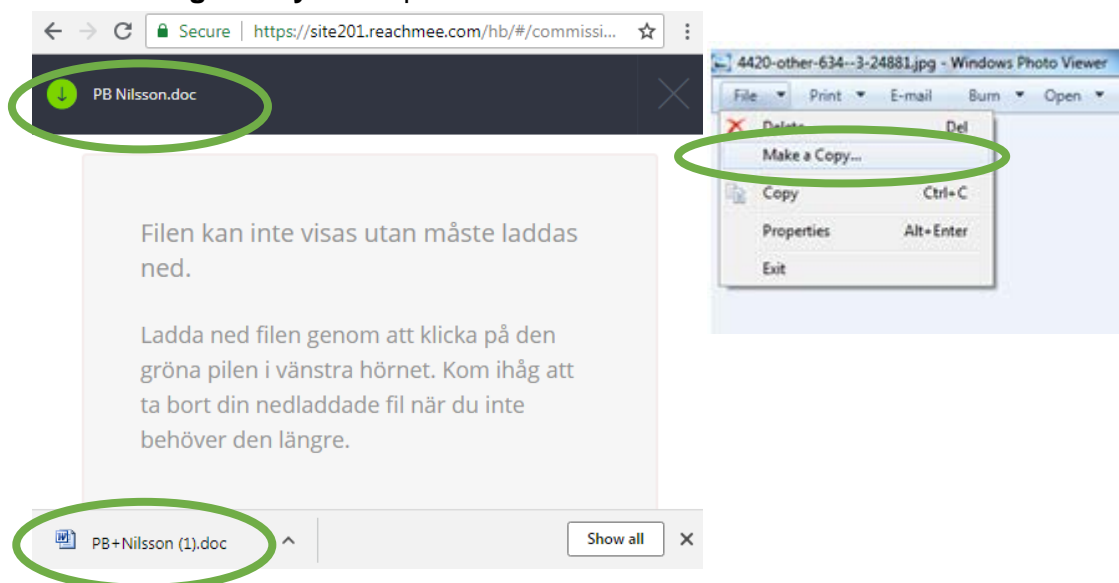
Secure | https://site201.reachmee.com/hb/#/commissi...

PB Nilsson.doc

Filen kan inte visas utan måste laddas ned.

Ladda ned filen genom att klicka på den gröna pilen i vänstra hörnet. Kom ihåg att ta bort din nedladdade fil när du inte behöver den längre.

PB+Nilsson (1).doc

Show all

4420-other-634--3-24881.jpg - Windows Photo Viewer

File Print E-mail Burn Open

Delete Del

Make a Copy...

Copy Ctrl+C

Properties Alt+Enter

Exit